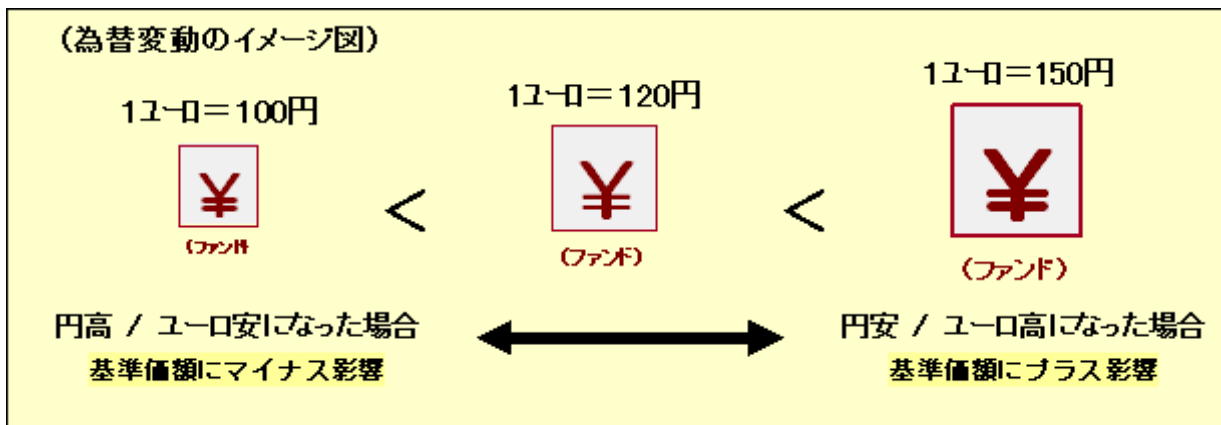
（為替変動のイメージ図）

1ユーロ＝100円

¥

（ファンド）

<

1ユーロ＝120円

¥

（ファンド）

<

1ユーロ＝150円

¥

（ファンド）

円高 / ユーロ安になった場合
基準価額にマイナス影響

円安 / ユーロ高になった場合
基準価額にプラス影響